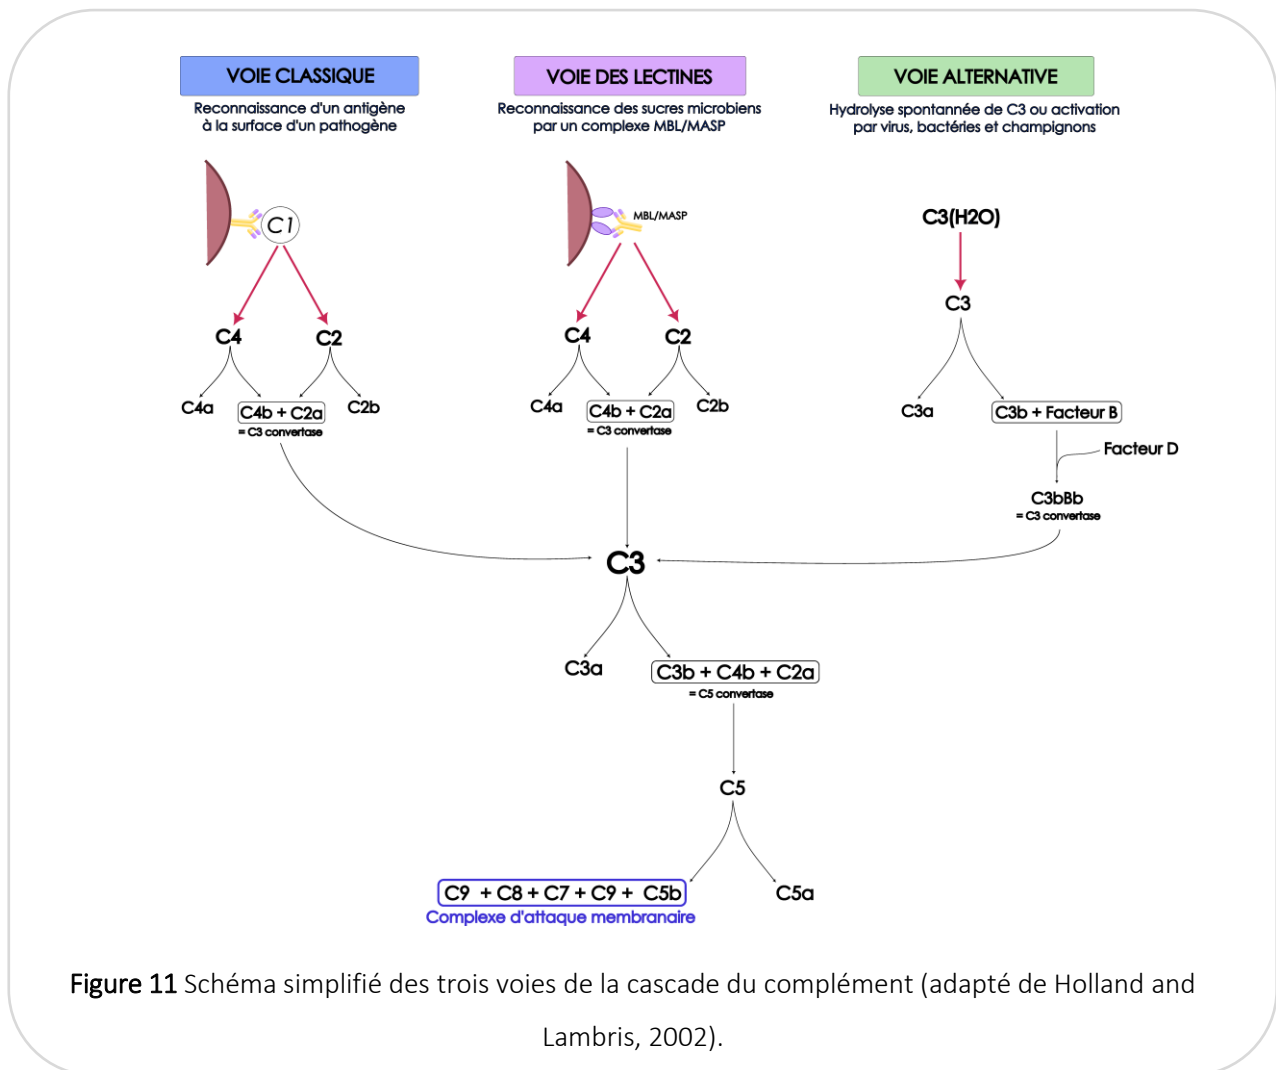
VOIE CLASSIQUE
Reconnaissance d'un antigène à la surface d'un pathogène

VOIE DES LECTINES
Reconnaissance des sucres microbiens par un complexe MBL/MASP

VOIE ALTERNATIVE
Hydrolyse spontannée de C3 ou activation par virus, bactéries et champignons

C1

C4
C2
C4a
C4b + C2a
= C3 convertase
C2b

MBL/MASP

C4
C2
C4a
C4b + C2a
= C3 convertase
C2b

C3(H2O)
C3
C3a
C3b + Facteur B
Facteur D
C3bBb
= C3 convertase

C3
C3a
C3b + C4b + C2a
= C5 convertase

C5
C9 + C8 + C7 + C9 + C5b
Complexe d'attaque membranaire
C5a

Figure 11 Schéma simplifié des trois voies de la cascade du complément (adapté de Holland and Lambris, 2002).